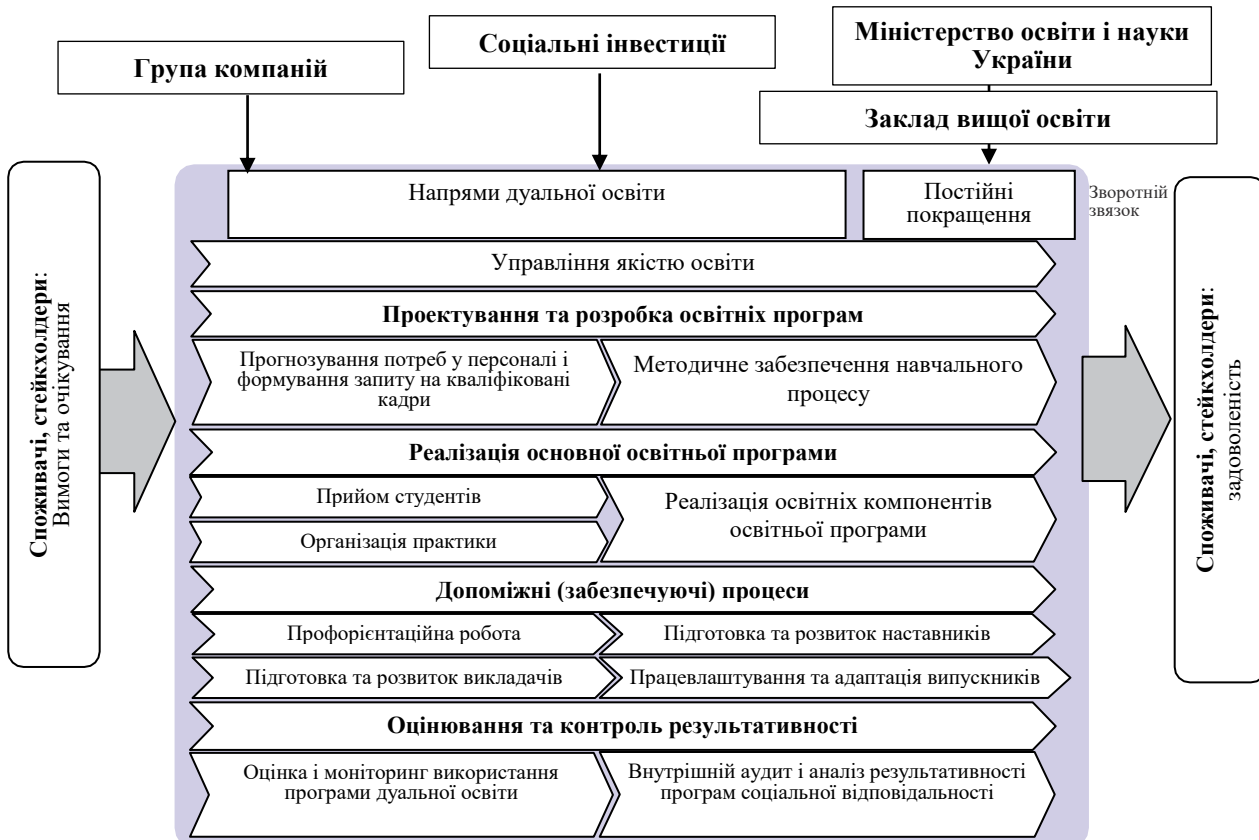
Група компаній

Соціальні інвестиції

Міністерство освіти і науки України

Заклад вищої освіти

Споживачі, стейкхолдери: Вимоги та очікування

Напрями дуальної освіти

Постійні покращення

Зворотній звязок

Управління якістю освіти

Проектування та розробка освітніх програм

Прогнозування потреб у персоналі і формування запиту на кваліфіковані кадри

Методичне забезпечення навчального процесу

Реалізація основної освітньої програми

Прийом студентів

Організація практики

Реалізація освітніх компонентів освітньої програми

Допоміжні (забезпечуючі) процеси

Профорієнтаційна робота

Підготовка та розвиток наставників

Підготовка та розвиток викладачів

Працевлаштування та адаптація випускників

Оцінювання та контроль результативності

Оцінка і моніторинг використання програми дуальної освіти

Внутрішній аудит і аналіз результативності програм соціальної відповідальності

Споживачі, стейкхолдери: задоволеність